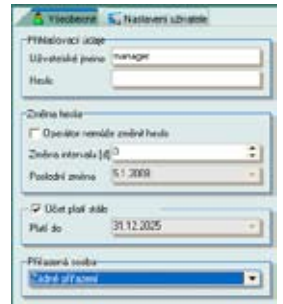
Všeobecné | Nastavení uživatele

Přihlašovací údaje
Uživatelské jméno manager
Heslo

Změna hesla
Operátor nemůže změnit heslo
Změna intervalu [d] 0
Poslední změna 5.1.2009

Účet platí stále
Platí do 31.12.2025

Přiřazená osoba
Žádné přiřazení